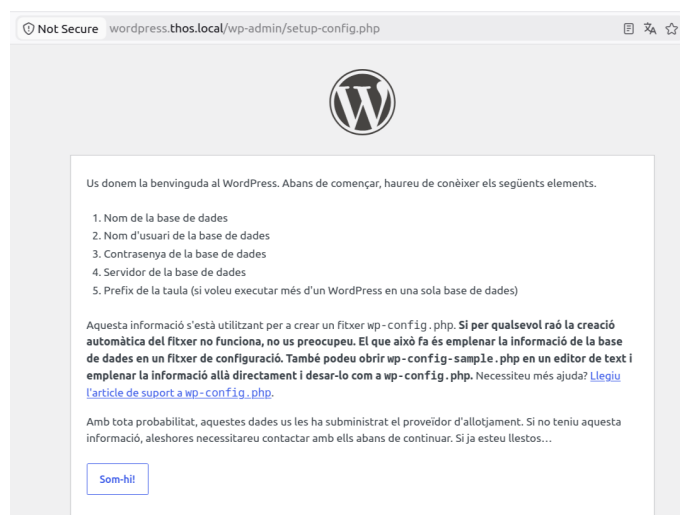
Not Secure wordpress.thos.local/wp-admin/setup-config.php

Us donem la benvinguda al WordPress. Abans de començar, haureu de conèixer els següents elements.

1. Nom de la base de dades
2. Nom d'usuari de la base de dades
3. Contrasenya de la base de dades
4. Servidor de la base de dades
5. Prefix de la taula (si voleu executar més d'un WordPress en una sola base de dades)

Aquesta informació s'està utilitzant per a crear un fitxer wp-config.php. Si per qualsevol raó la creació automàtica del fitxer no funciona, no us preocupeu. El que això fa és emplenar la informació de la base de dades en un fitxer de configuració. També podeu obrir wp-config-sample.php en un editor de text i emplenar la informació allà directament i desar-lo com a wp-config.php. Necessiteu més ajuda? Llegiu l'article de suport a wp-config.php.

Amb tota probabilitat, aquestes dades us les ha subministrat el proveïdor d'allotjament. Si no teniu aquesta informació, aleshores necessitareu contactar amb ells abans de continuar. Si ja esteu llestos…

Som-hi!